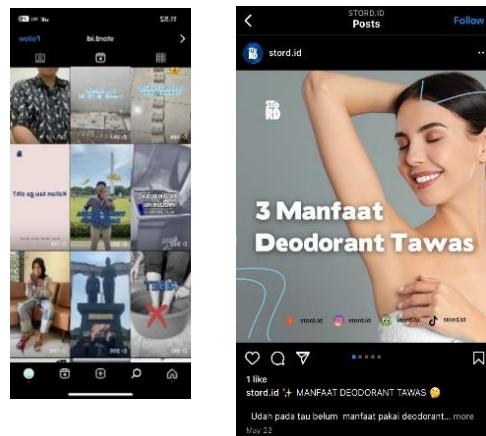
11.52

Follow stord.id

Kalian tau ga sih?

STORD.ID
Posts
Follow

stord.id

STO RD

3 Manfaat Deodorant Tawas

stord.id stord.id stord.id stord.id

1 like
stord.id ✨ MANFAAT DEODORANT TAWAS 🤔

Udah pada tau belum manfaat pakai deodorant... more
May 22